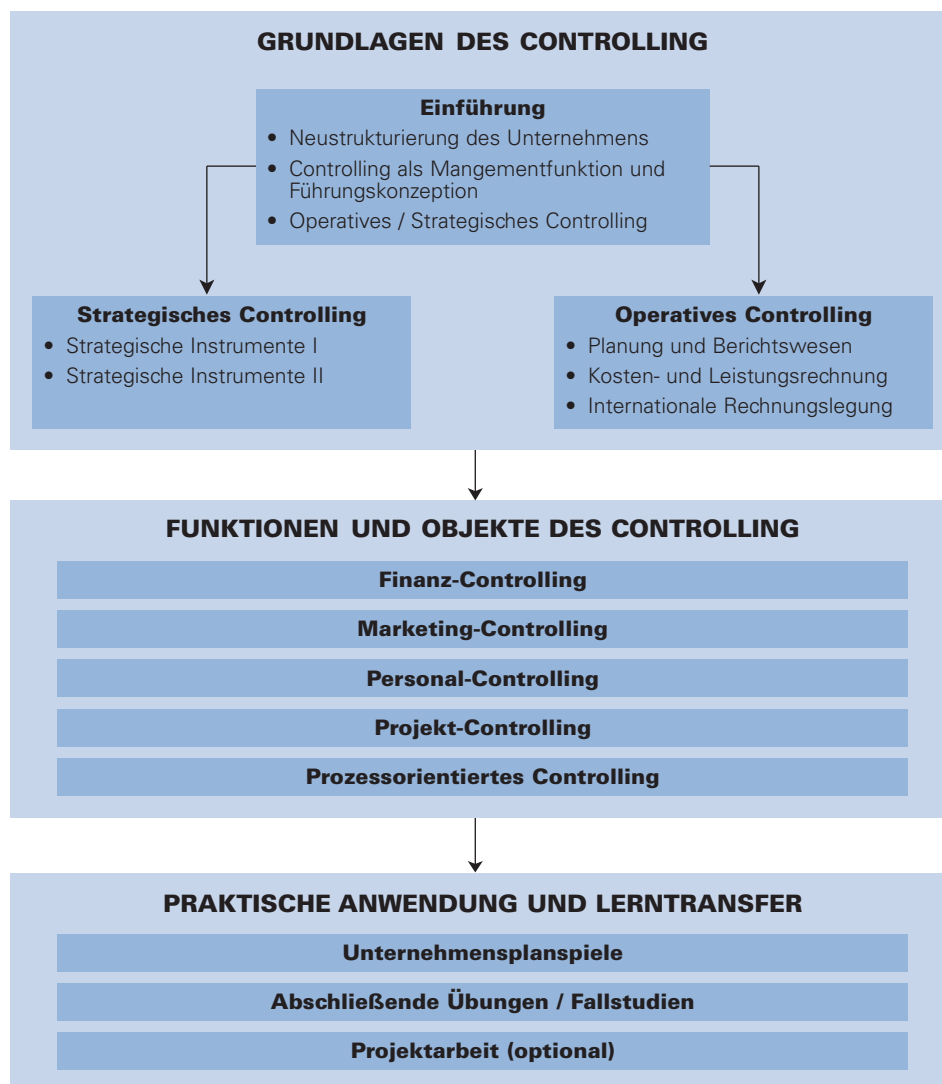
GRUNDLAGEN DES CONTROLLING

Einführung
- Neustrukturierung des Unternehmens
- Controlling als Mangementfunktion und Führungskonzeption
- Operatives / Strategisches Controlling

Strategisches Controlling
- Strategische Instrumente I
- Strategische Instrumente II

Operatives Controlling
- Planung und Berichtswesen
- Kosten- und Leistungsrechnung
- Internationale Rechnungslegung

FUNKTIONEN UND OBJEKTE DES CONTROLLING

Finanz-Controlling

Marketing-Controlling

Personal-Controlling

Projekt-Controlling

Prozessorientiertes Controlling

PRAKTISCHE ANWENDUNG UND LERNTRANSFER

Unternehmensplanspiele

Abschließende Übungen / Fallstudien

Projektarbeit (optional)